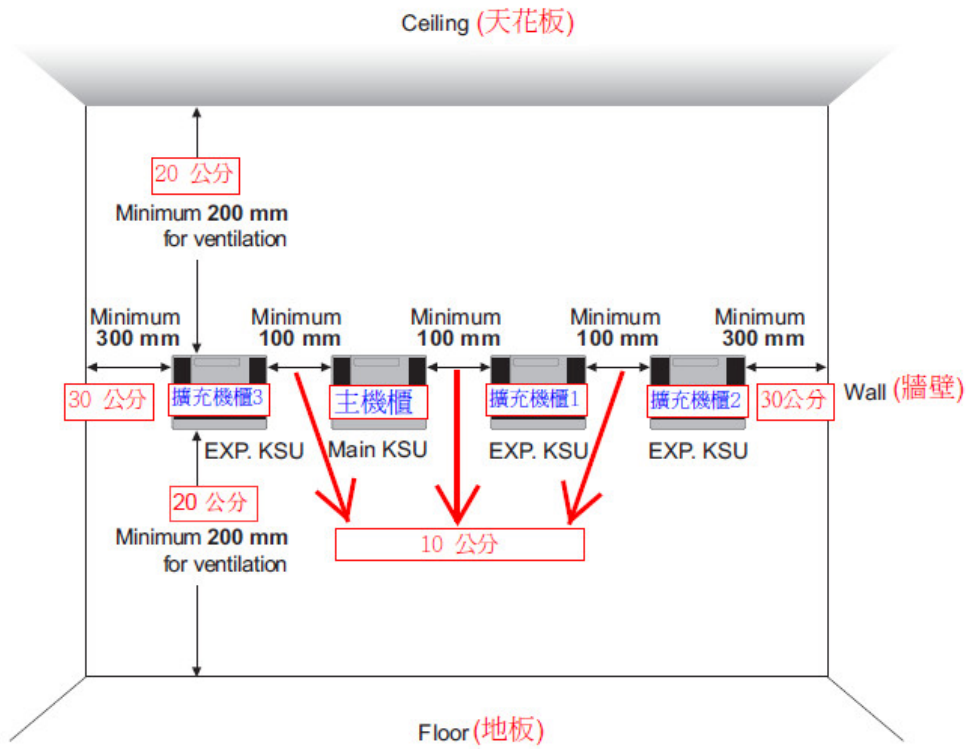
Ceiling (天花板)

20 公分

Minimum **200 mm** for ventilation

Minimum **300 mm**

Minimum **100 mm**

Minimum **100 mm**

Minimum **100 mm**

Minimum **300 mm**

30 公分

擴充機櫃3

主機櫃

擴充機櫃1

擴充機櫃2

30公分

Wall (牆壁)

EXP. KSU

Main KSU

EXP. KSU

EXP. KSU

20 公分

Minimum **200 mm** for ventilation

10 公分

Floor (地板)